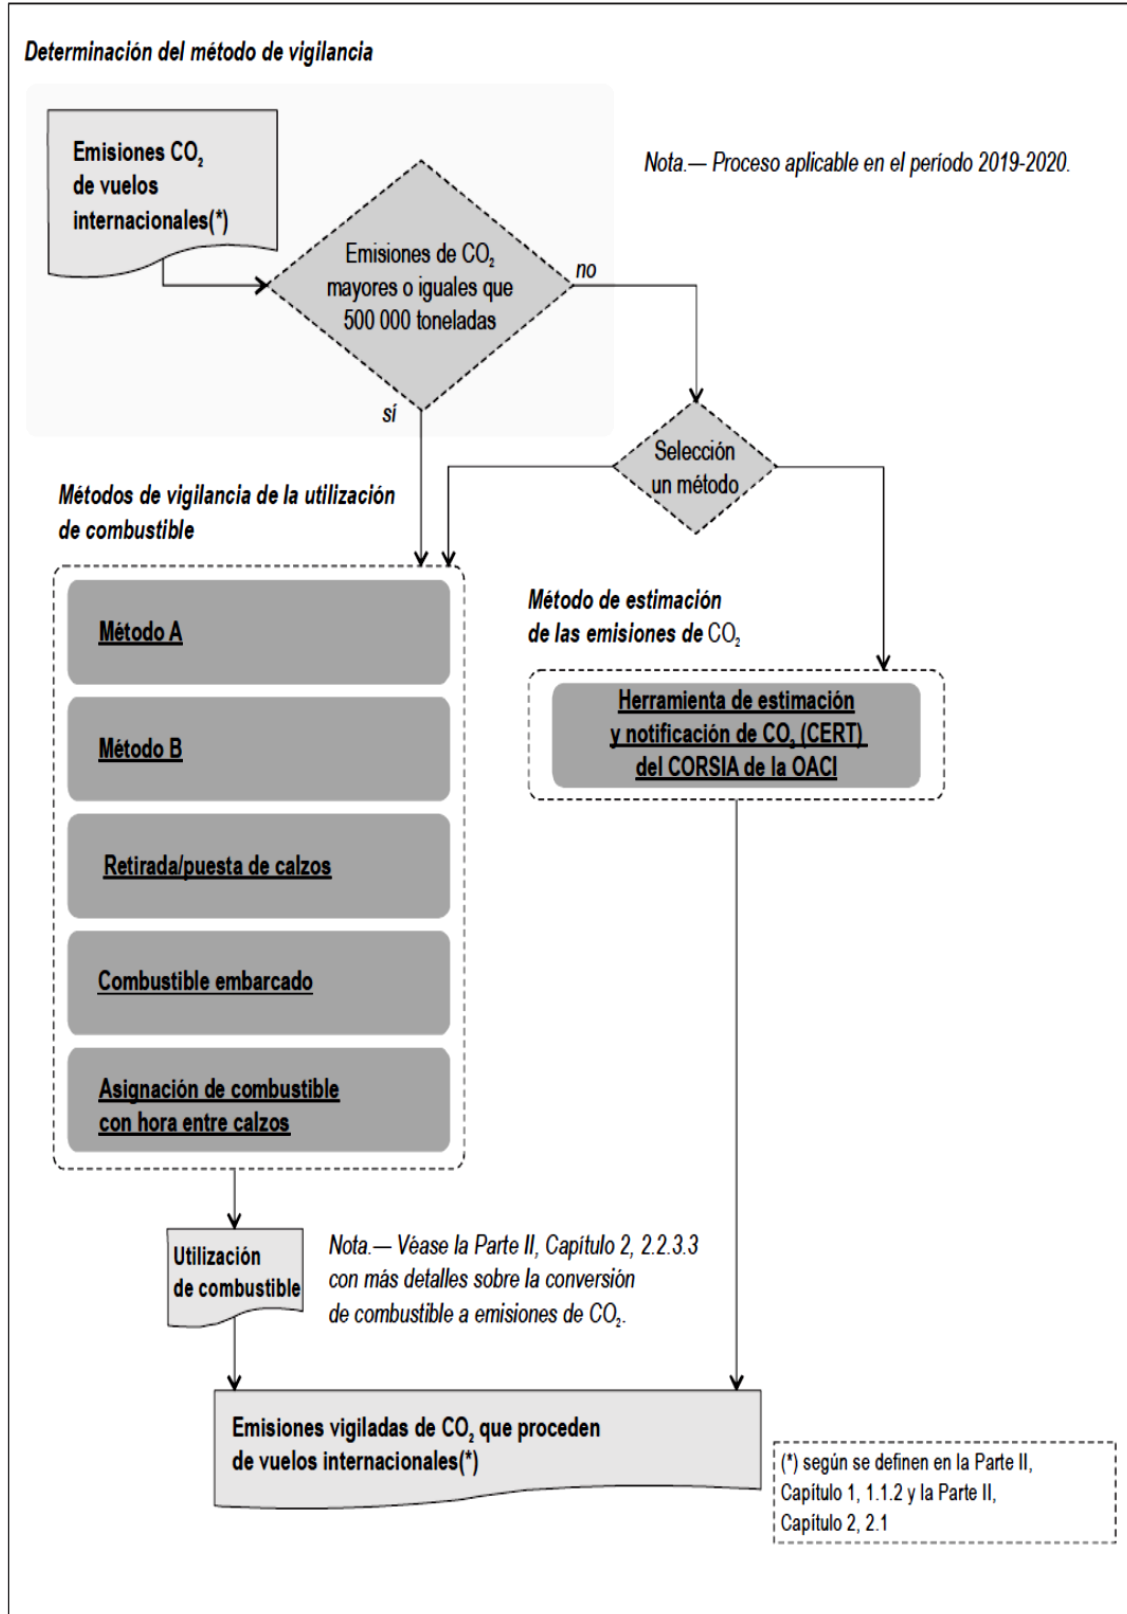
Determinación del método de vigilancia

Emisiones $CO_2$ de vuelos internacionales(*)

Nota.— Proceso aplicable en el período 2019-2020.

Emisiones de $CO_2$ mayores o iguales que 500 000 toneladas

no

sí

Selección un método

Métodos de vigilancia de la utilización de combustible

Método A

Método B

Retirada/puesta de calzos

Combustible embarcado

Asignación de combustible con hora entre calzos

Método de estimación de las emisiones de $CO_2$

Herramienta de estimación y notificación de $CO_2$ (CERT) del CORSIA de la OACI

Utilización de combustible

Nota.— Véase la Parte II, Capítulo 2, 2.2.3.3 con más detalles sobre la conversión de combustible a emisiones de $CO_2$.

Emisiones vigiladas de $CO_2$ que proceden de vuelos internacionales(*)

(*) según se definen en la Parte II, Capítulo 1, 1.1.2 y la Parte II, Capítulo 2, 2.1